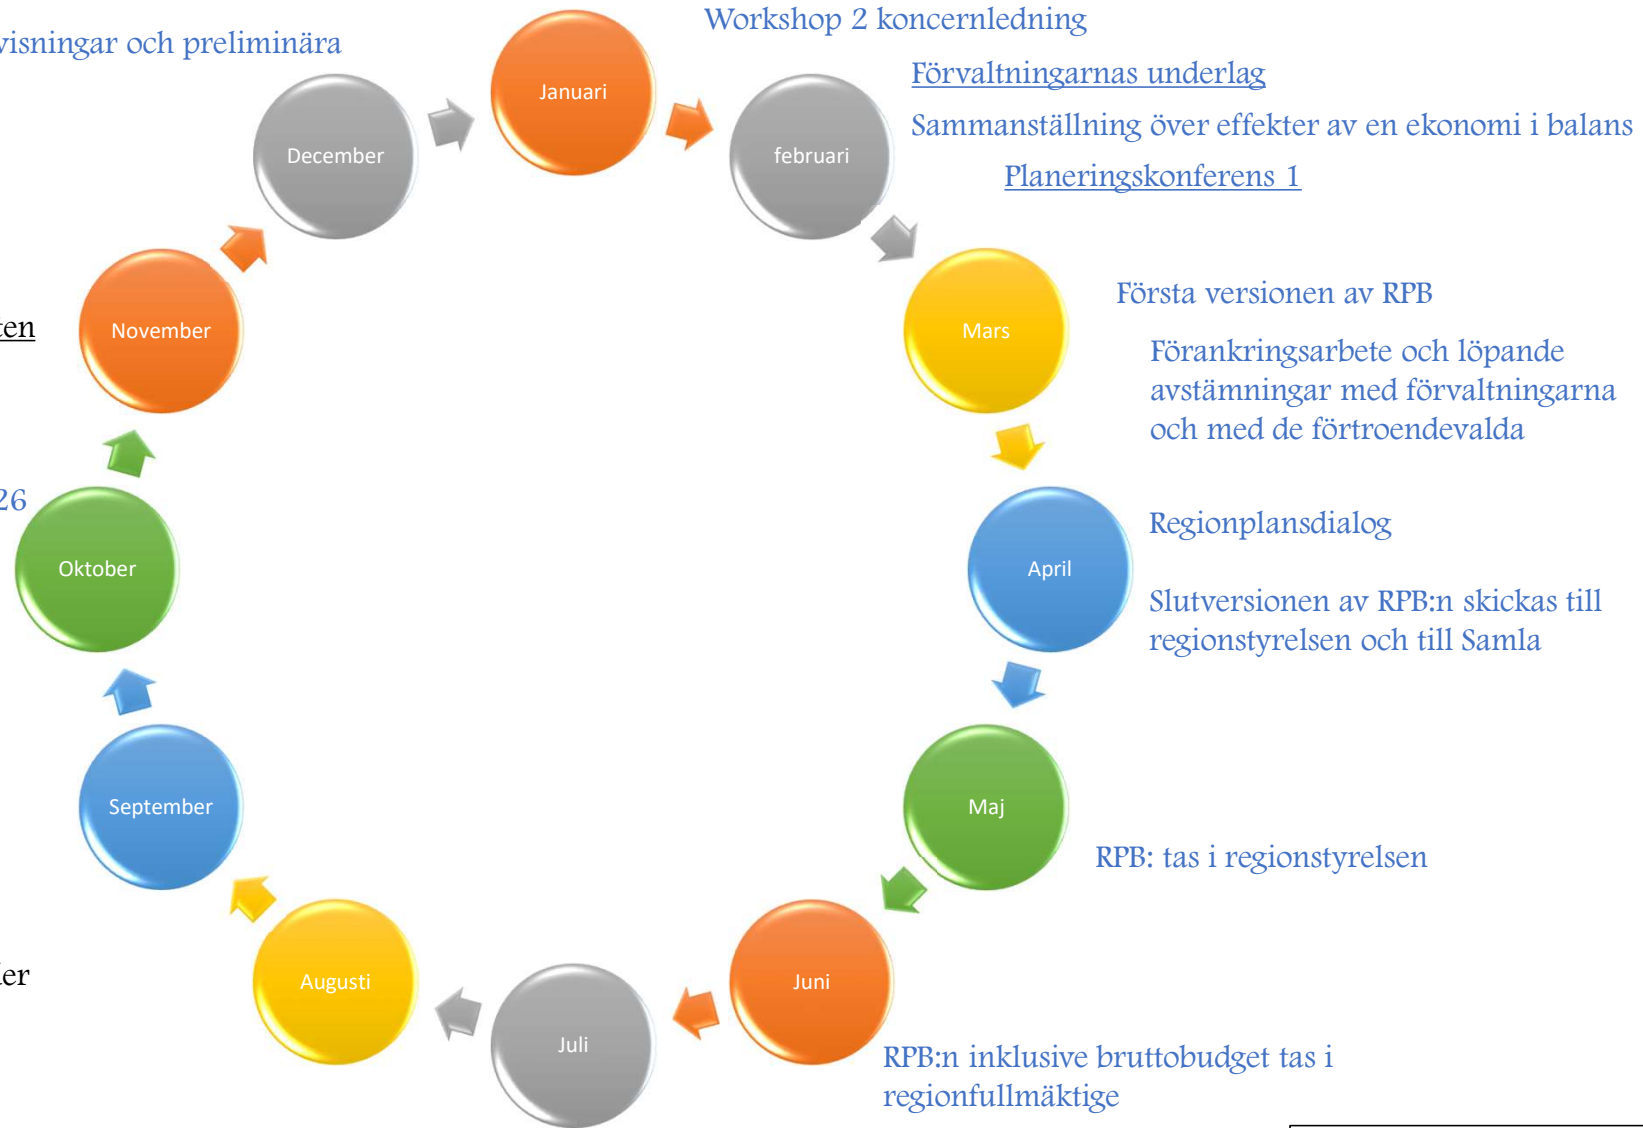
visningar och preliminära

Workshop 2 koncernledning

Januari

December

februari

Förvaltningarnas underlag

Sammanställning över effekter av en ekonomi i balans

Planeringskonferens 1

November

ten

Mars

Första versionen av RPB

Förankringsarbete och löpande avstämningar med förvaltningarna och med de förtroendevalda

26

Oktober

April

Regionplansdialog

Slutversionen av RPB:n skickas till regionstyrelsen och till Samla

September

Maj

RPB: tas i regionstyrelsen

ter

Augusti

Juli

Juni

RPB:n inklusive bruttobudget tas i regionfullmäktige